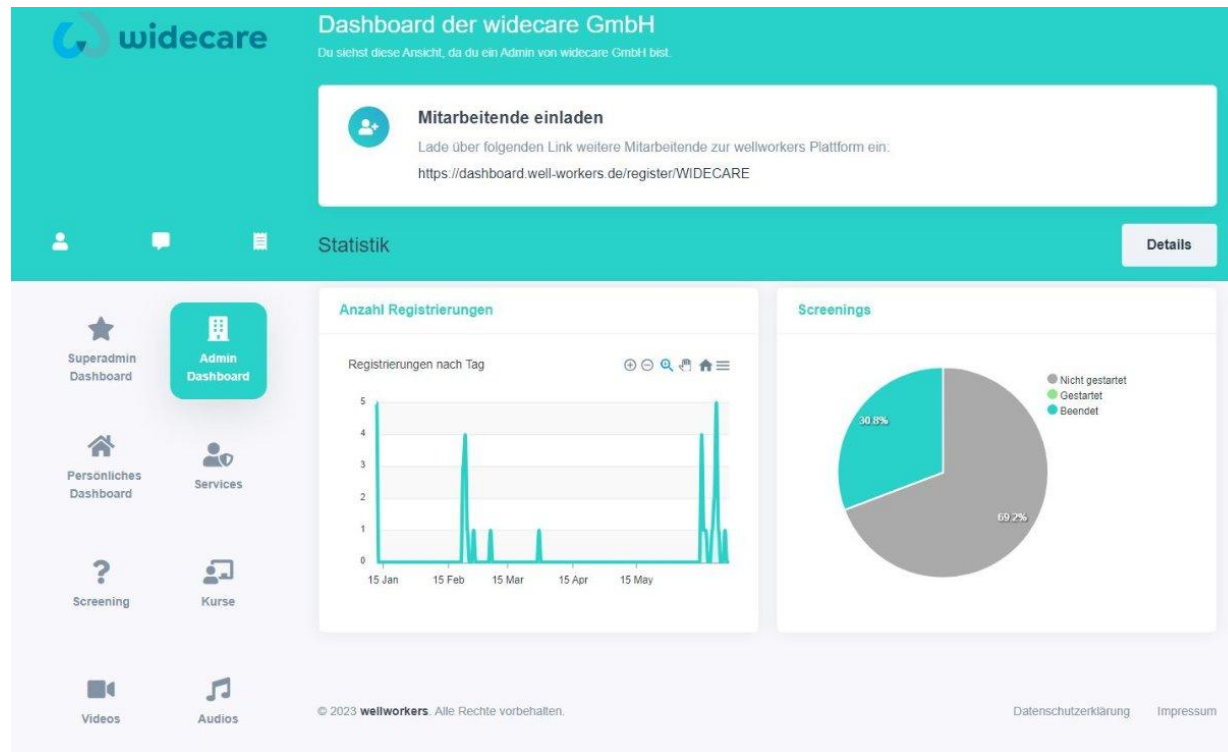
widecare

Dashboard der widecare GmbH

Du siehst diese Ansicht, da du ein Admin von widecare GmbH bist.

Mitarbeitende einladen

Lade über folgenden Link weitere Mitarbeitende zur wellworkers Plattform ein:

https://dashboard.well-workers.de/register/WIDECARE

Statistik

Details

Superadmin Dashboard

Admin Dashboard

Persönliches Dashboard

Services

Screening

Kurse

Videos

Audios

Anzahl Registrierungen

Registrierungen nach Tag

5
4
3
2
1
0

15 Jan 15 Feb 15 Mar 15 Apr 15 May

Screenings

Nicht gestartet
Gestartet
Beendet

30.8%

69.2%

© 2023 wellworkers. Alle Rechte vorbehalten.

Datenschutzerklärung Impressum